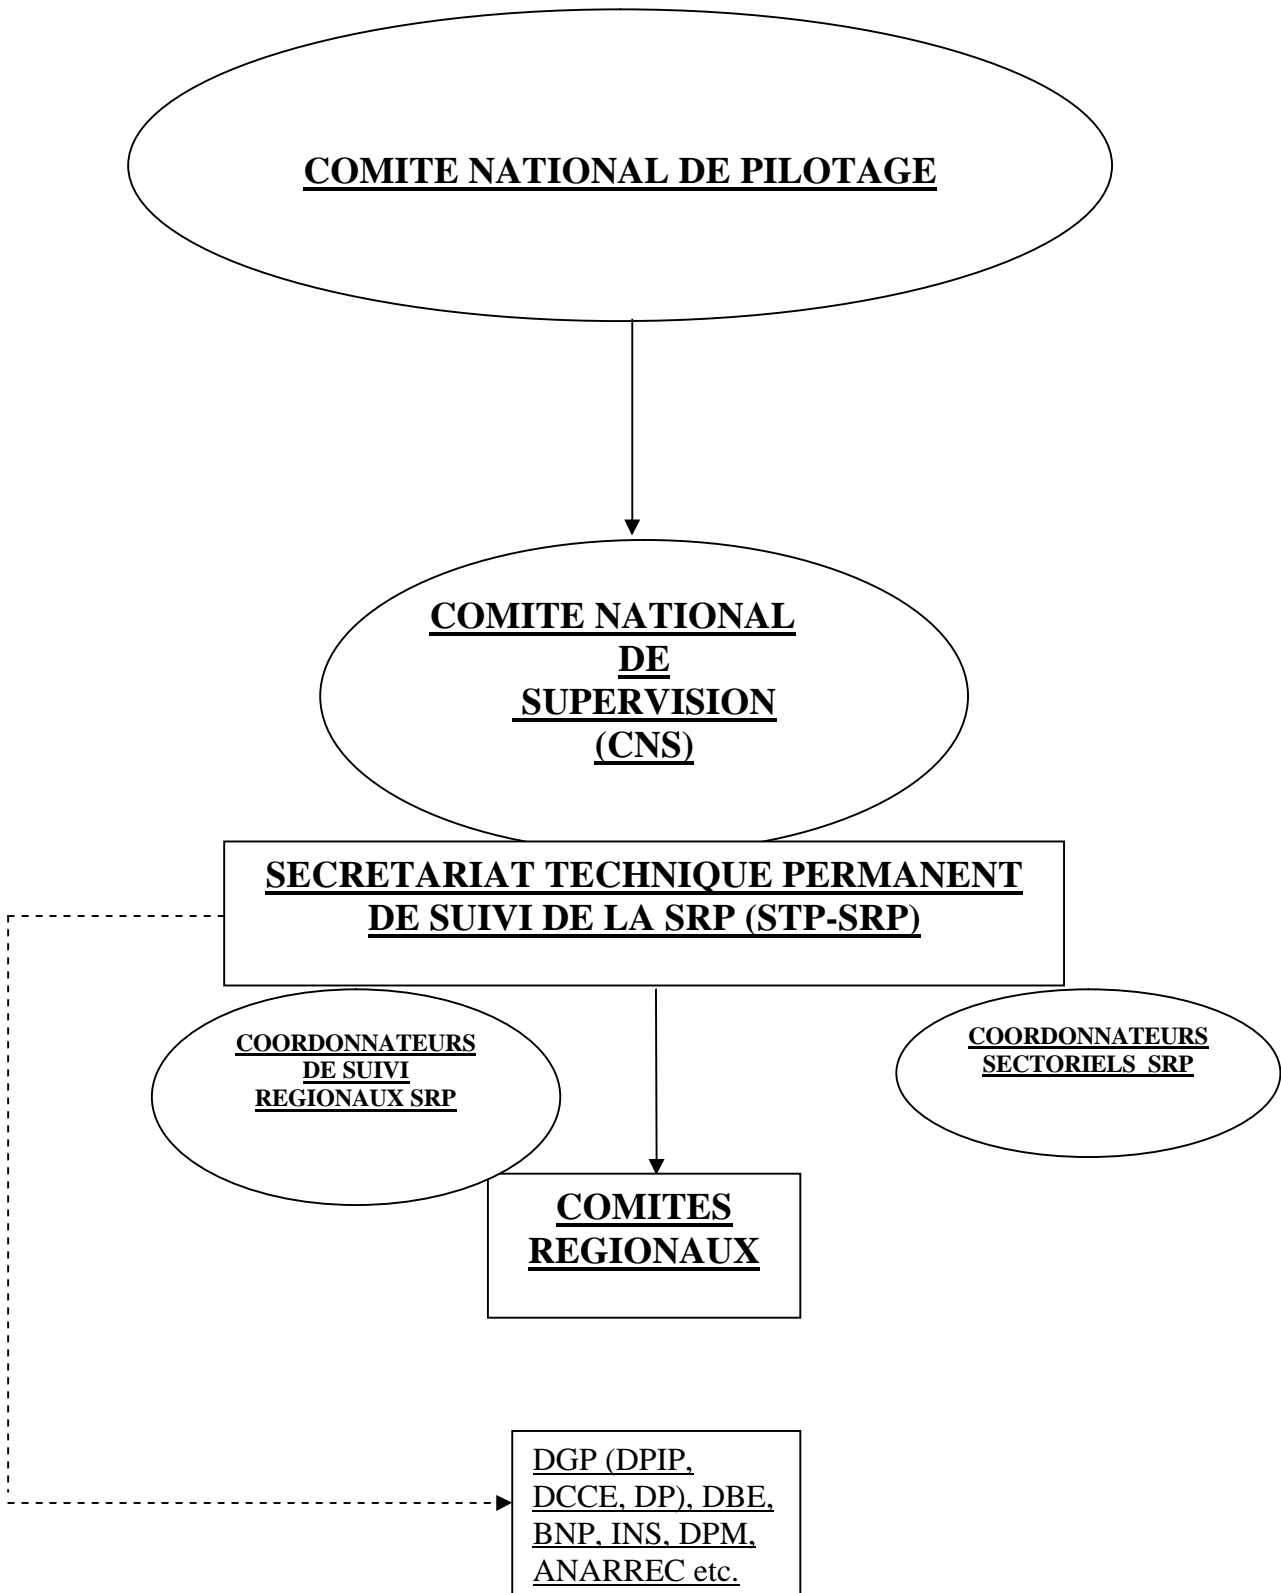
COMITE NATIONAL DE PILOTAGE

COMITE NATIONAL DE SUPERVISION (CNS)

SECRETARIAT TECHNIQUE PERMANENT DE SUIVI DE LA SRP (STP-SRP)

COORDONNATEURS DE SUIVI REGIONAUX SRP

COORDONNATEURS SECTORIELS SRP

COMITES REGIONAUX

DGP (DPIP, DCCE, DP), DBE, BNP, INS, DPM, ANARREC etc.